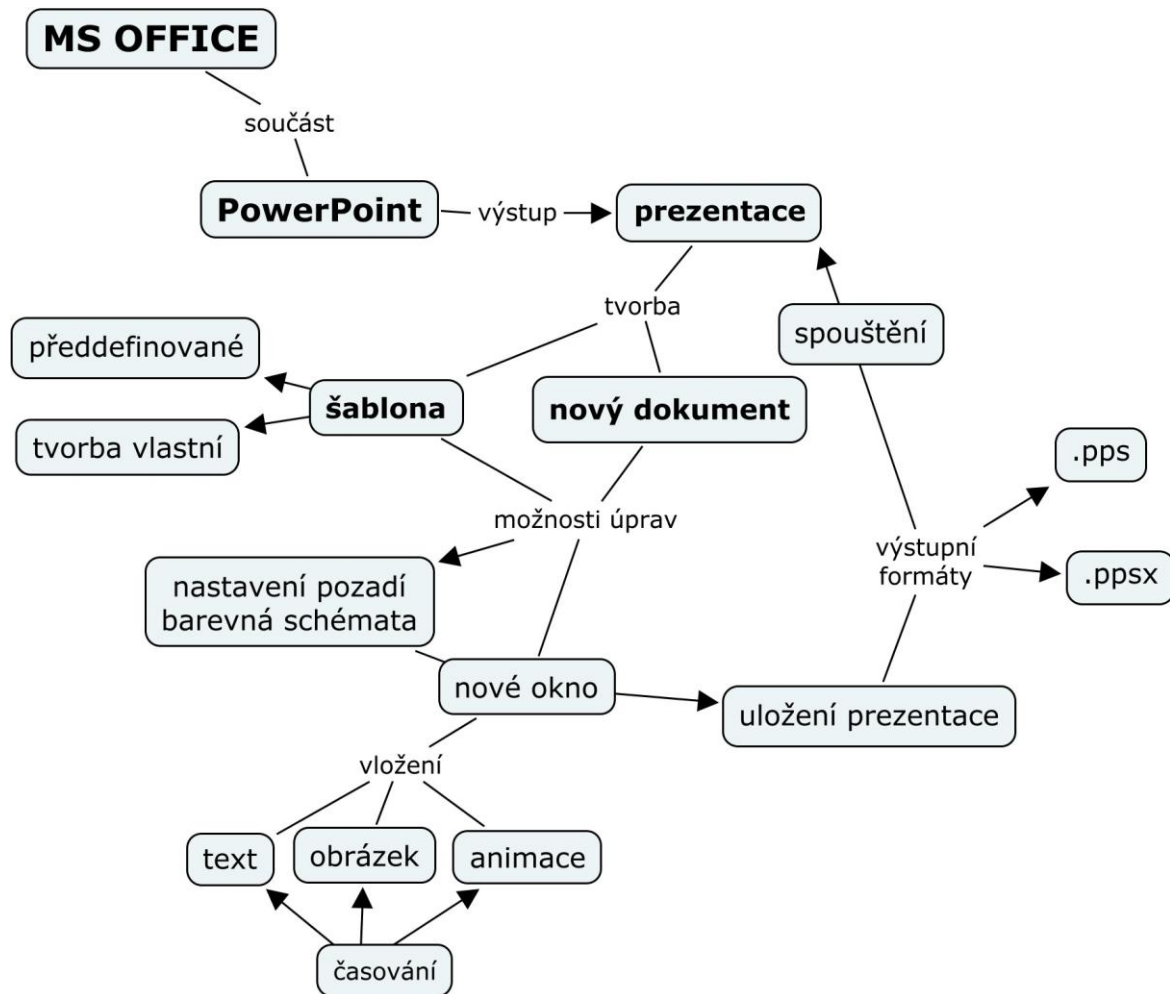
MS OFFICE

součást

PowerPoint

výstup

prezentace

tvorba

spouštění

předdefinované

šablona

nový dokument

tvorba vlastní

.pps

možnosti úprav

výstupní formáty

.ppsx

nastavení pozadí barevná schémata

nové okno

uložení prezentace

vložení

text

obrázek

animace

časování